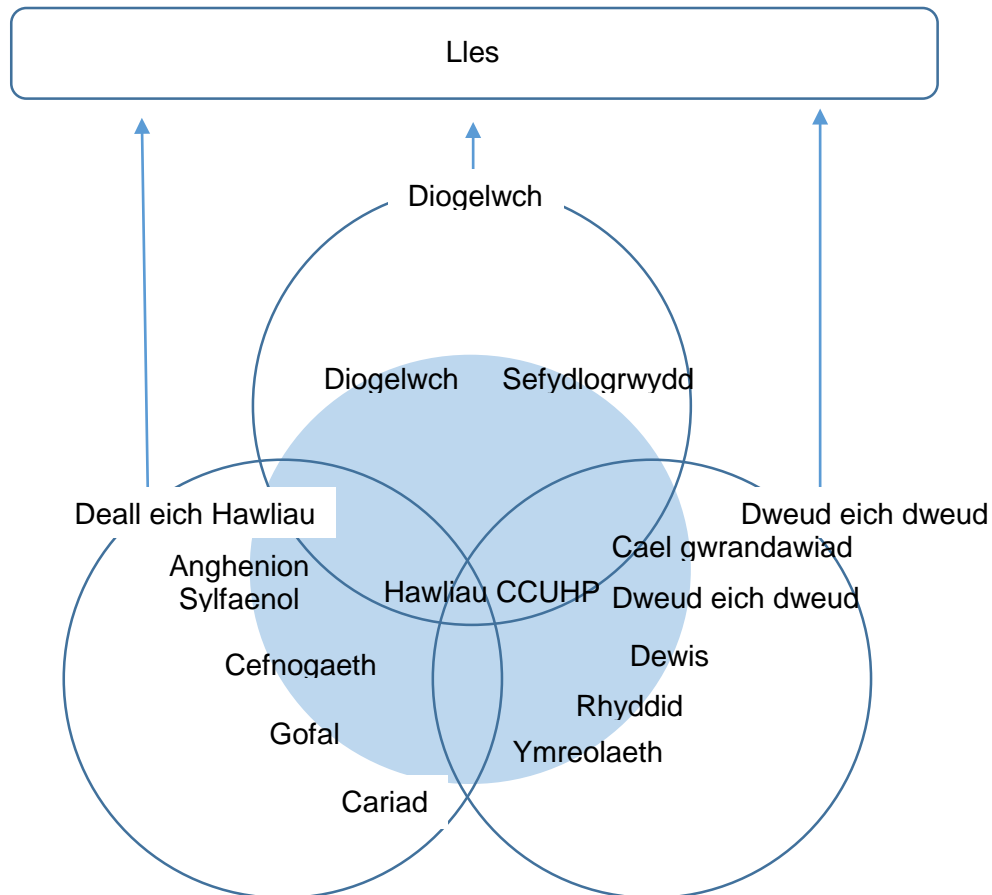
Lles

Diogelwch

Diogelwch

Sefydlogrwydd

Deall eich Hawliau

Dweud eich dweud

Anghenion Sylfaenol

Cefnogaeth

Gofal

Cariad

Hawliau CCUHP

Cael gwrandawiad

Dweud eich dweud

Dewis

Rhyddid

Ymreolaeth